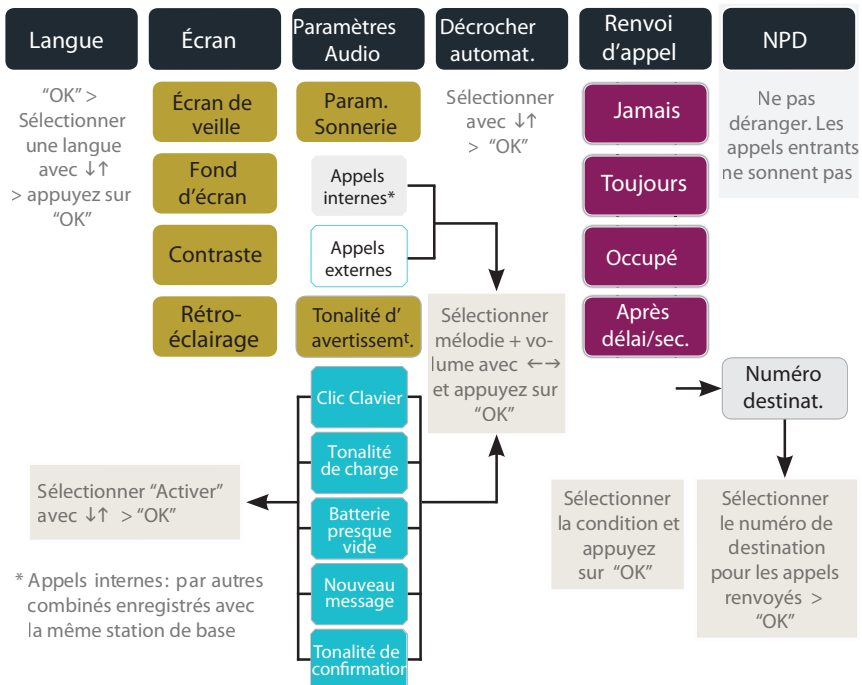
Langue

Écran

Paramètres Audio

Décrocher automat.

Renvoi d'appel

NPD

"OK" > Sélectionner une langue avec ↓↑ > appuyez sur "OK"

Écran de veille

Fond d'écran

Contraste

Rétro-éclairage

Param. Sonnerie

Appels internes*

Appels externes

Tonalité d' avertissemt.

Clic Clavier

Tonalité de charge

Batterie presque vide

Nouveau message

Tonalité de confirmation

Sélectionner avec ↓↑ > "OK"

Sélectionner mélodie + volume avec ←→ et appuyez sur "OK"

Jamais

Toujours

Occupé

Après délai/sec.

Numéro destinat.

Ne pas déranger. Les appels entrants ne sonnent pas

Sélectionner "Activer" avec ↓↑ > "OK"

* Appels internes: par autres combinés enregistrés avec la même station de base

Sélectionner la condition et appuyez sur "OK"

Sélectionner le numéro de destination pour les appels renvoyés > "OK"